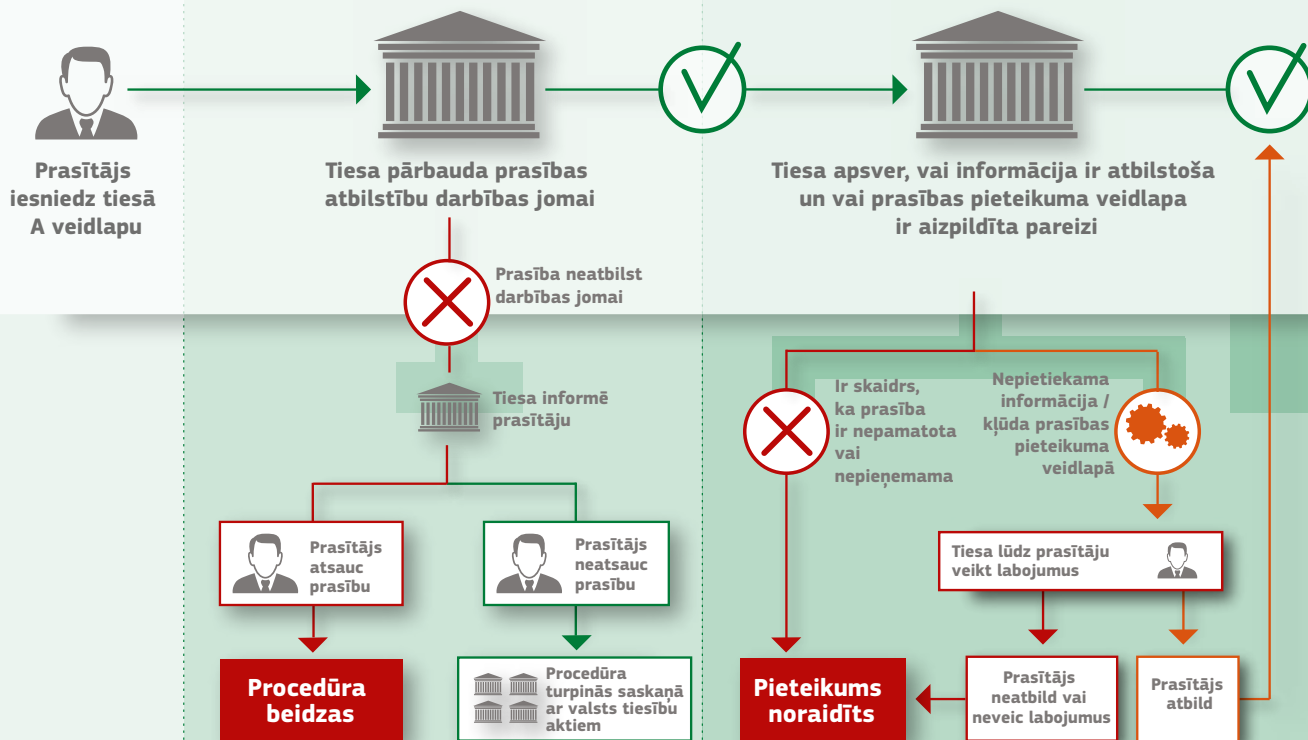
Prasītājs iesniedz tiesā A veidlapu

Tiesa pārbauda prasības atbilstību darbības jomai

Tiesa apsver, vai informācija ir atbilstoša un vai prasības pieteikuma veidlapa ir aizpildīta pareizi

Prasība neatbilst darbības jomai

Tiesa informē prasītāju

Prasītājs atsauc prasību

Prasītājs neatsauc prasību

Procedūra beidzas

Procedūra turpinās saskaņā ar valsts tiesību aktiem

Ir skaidrs, ka prasība ir nepamatota vai nepieņemama

Nepietiekama informācija / kļūda prasības pieteikuma veidlapā

Tiesa lūdz prasītāju veikt labojumus

Pieteikums noraidīts

Prasītājs neatbild vai neveic labojumus

Prasītājs atbild